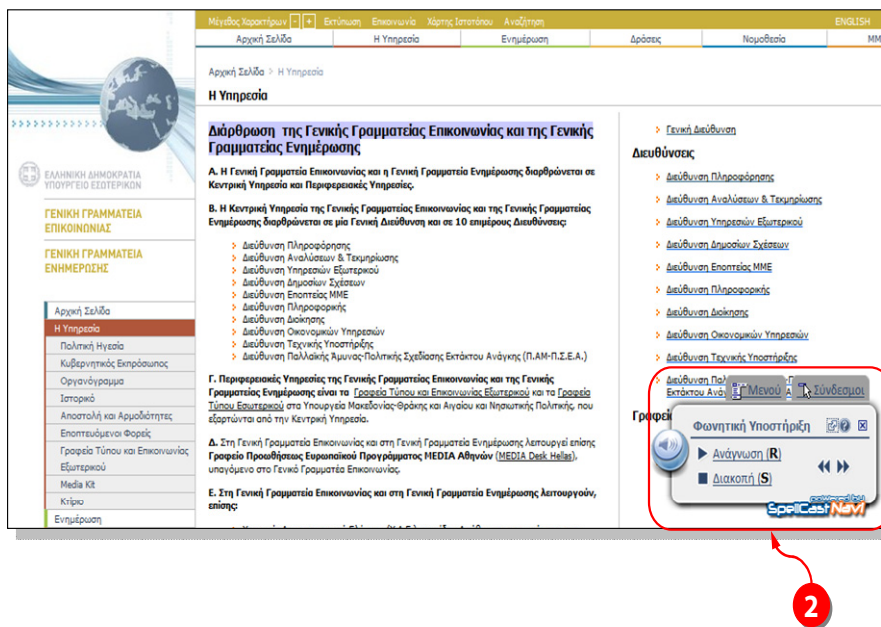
Μέγεθος Χαρακτήρων - + Εκτύπωση Επικοινωνία Χάρτης Ιστοτόπου Αναζήτηση ENGLISH

Αρχική Σελίδα Η Υπηρεσία Ενημέρωση Δράσεις Νομοθεσία ΜΜ

ΕΛΛΗΝΙΚΗ ΔΗΜΟΚΡΑΤΙΑ ΥΠΟΥΡΓΕΙΟ ΕΣΩΤΕΡΙΚΩΝ

ΓΕΝΙΚΗ ΓΡΑΜΜΑΤΕΙΑ ΕΠΙΚΟΙΝΩΝΙΑΣ

ΓΕΝΙΚΗ ΓΡΑΜΜΑΤΕΙΑ ΕΝΗΜΕΡΩΣΗΣ

Αρχική Σελίδα
Η Υπηρεσία
Πολιτική Ηγεσία
Κυβερνητικός Εκπρόσωπος
Οργανόγραμμα
Ιστορικό
Αποστολή και Αρμοδιότητες
Εποπτευόμενοι Φορείς
Γραφεία Τύπου και Επικοινωνίας Εξωτερικού
Media Kit
Κτίριο
Ενημέρωση

Αρχική Σελίδα > Η Υπηρεσία

Η Υπηρεσία

Διάρθρωση της Γενικής Γραμματείας Επικοινωνίας και της Γενικής Γραμματείας Ενημέρωσης

Α. Η Γενική Γραμματεία Επικοινωνίας και η Γενική Γραμματεία Ενημέρωσης διαρθρώνεται σε Κεντρική Υπηρεσία και Περιφερειακές Υπηρεσίες.

Β. Η Κεντρική Υπηρεσία της Γενικής Γραμματείας Επικοινωνίας και της Γενικής Γραμματείας Ενημέρωσης διαρθρώνεται σε μία Γενική Διεύθυνση και σε 10 επιμέρους Διευθύνσεις:

Διεύθυνση Πληροφόρησης
Διεύθυνση Αναλύσεων & Τεκμηρίωσης
Διεύθυνση Υπηρεσιών Εξωτερικού
Διεύθυνση Δημοσίων Σχέσεων
Διεύθυνση Εποπτείας ΜΜΕ
Διεύθυνση Πληροφορικής
Διεύθυνση Διοίκησης
Διεύθυνση Οικονομικών Υπηρεσιών
Διεύθυνση Τεχνικής Υποστήριξης
Διεύθυνση Παλλαϊκής Άμυνας-Πολιτικής Σχεδίασης Εκτάκτου Ανάγκης (Π.ΑΜ-Π.ΣΕ.Α.)

Γ. Περιφερειακές Υπηρεσίες της Γενικής Γραμματείας Επικοινωνίας και της Γενικής Γραμματείας Ενημέρωσης είναι τα Γραφεία Τύπου και Επικοινωνίας Εξωτερικού και τα Γραφεία Τύπου Εσωτερικού στα Υπουργεία Μακεδονίας-Θράκης και Αιγαίου και Νησιωτικής Πολιτικής, που εξαρτώνται από την Κεντρική Υπηρεσία.

Δ. Στη Γενική Γραμματεία Επικοινωνίας και στη Γενική Γραμματεία Ενημέρωσης λειτουργεί επίσης Γραφείο Προώθησης Ευρωπαϊκού Προγράμματος MEDIA Αθηνών (MEDIA Desk Hellas), υπαγόμενο στο Γενικό Γραμματέα Επικοινωνίας.

Ε. Στη Γενική Γραμματεία Επικοινωνίας και στη Γενική Γραμματεία Ενημέρωσης λειτουργούν, επίσης:

Γενική Διεύθυνση

Διευθύνσεις

Διεύθυνση Πληροφόρησης
Διεύθυνση Αναλύσεων & Τεκμηρίωσης
Διεύθυνση Υπηρεσιών Εξωτερικού
Διεύθυνση Δημοσίων Σχέσεων
Διεύθυνση Εποπτείας ΜΜΕ
Διεύθυνση Πληροφορικής
Διεύθυνση Διοίκησης
Διεύθυνση Οικονομικών Υπηρεσιών
Διεύθυνση Τεχνικής Υποστήριξης
Διεύθυνση Παλ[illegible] Εκτάκτου Ανά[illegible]

Γραφε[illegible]

Μενού Σύνδεσμοι

Φωνητική Υποστήριξη

Ανάγνωση (R)
Διακοπή (S)

SpeakCast Navi

2